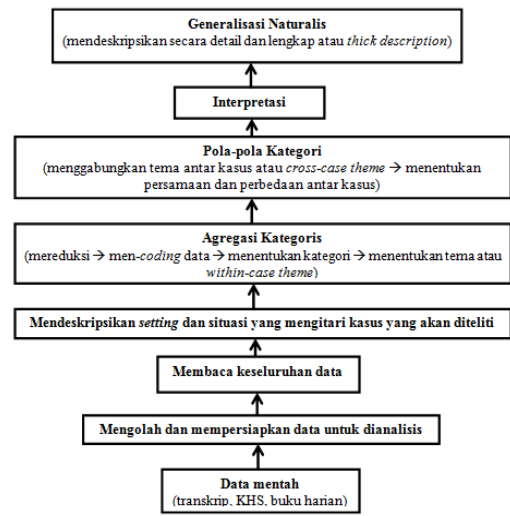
Generalisasi Naturalis
(mendeskripsikan secara detail dan lengkap atau thick description)

Interpretasi

Pola-pola Kategori
(menggabungkan tema antar kasus atau cross-case theme → menentukan persamaan dan perbedaan antar kasus)

Agregasi Kategoris
(mereduksi → men-coding data → menentukan kategori → menentukan tema atau within-case theme)

Mendeskripsikan setting dan situasi yang mengitari kasus yang akan diteliti

Membaca keseluruhan data

Mengolah dan mempersiapkan data untuk dianalisis

Data mentah
(transkrip, KHS, buku harian)